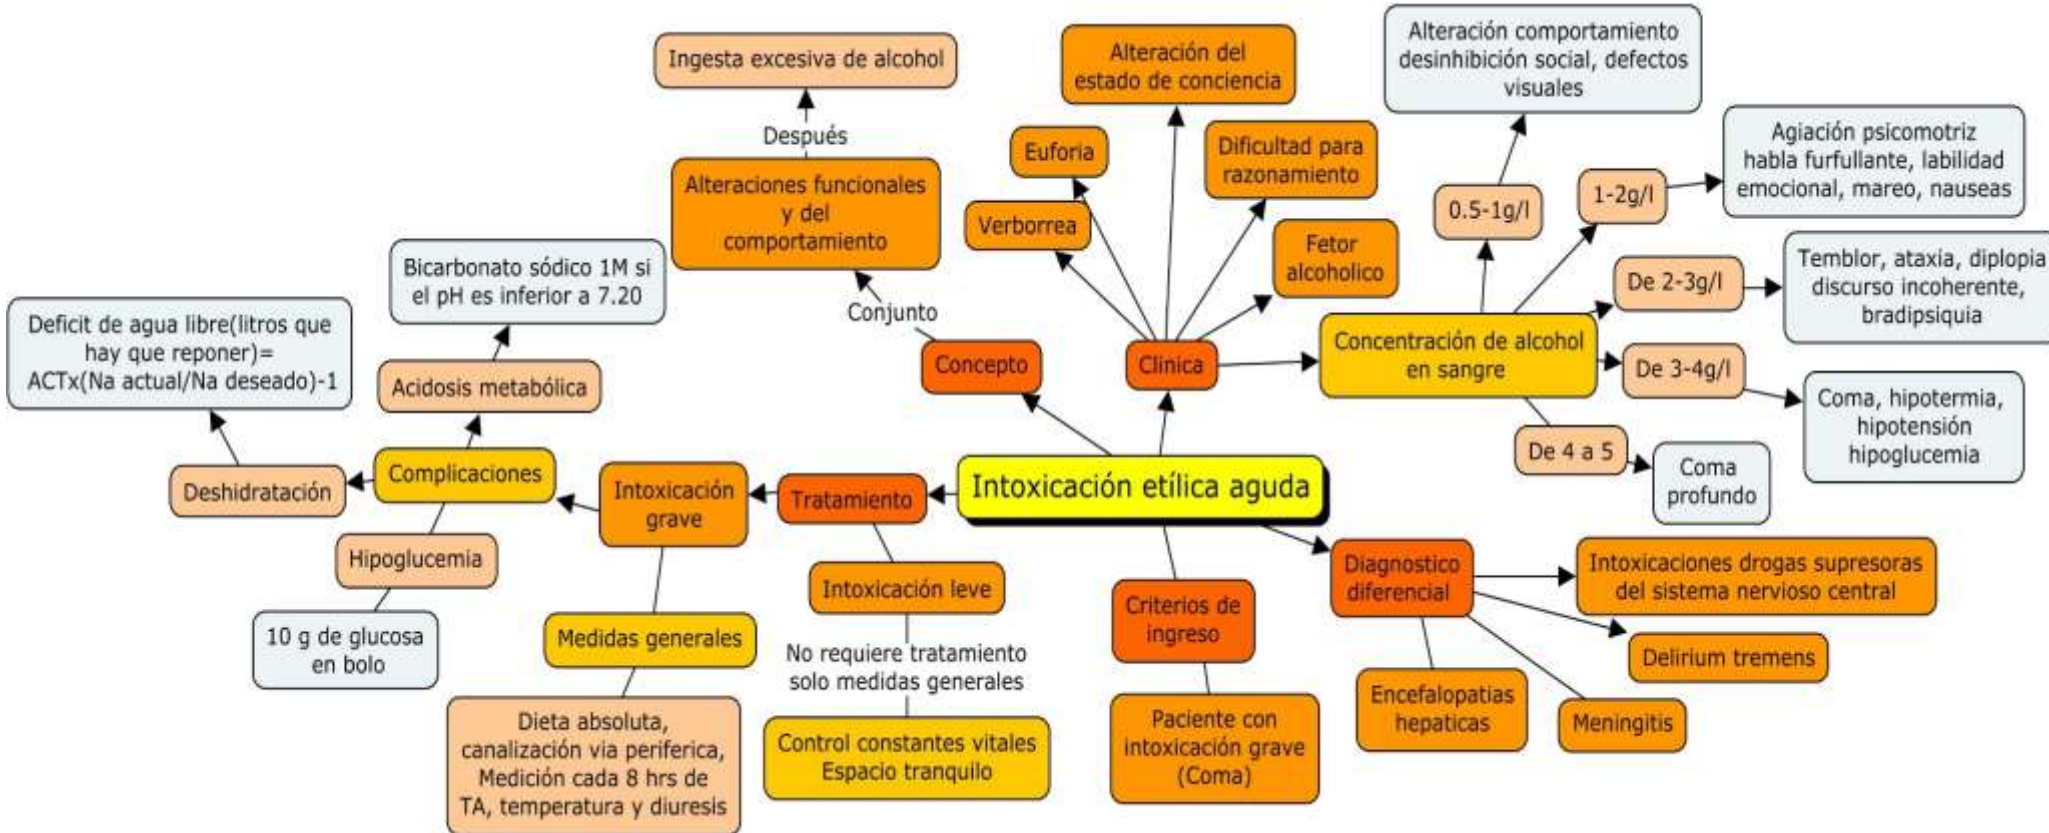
Intoxicación etílica aguda

Concepto

Conjunto

Alteraciones funcionales y del comportamiento

Después

Ingesta excesiva de alcohol

Clinica

Euforia

Verborrea

Alteración del estado de conciencia

Dificultad para razonamiento

Fetor alcoholico

Concentración de alcohol en sangre

0.5-1g/l

Alteración comportamiento desinhibición social, defectos visuales

1-2g/l

Agiación psicomotriz habla furfullante, labilidad emocional, mareo, nauseas

De 2-3g/l

Temblor, ataxia, diplopia discurso incoherente, bradipsiquia

De 3-4g/l

Coma, hipotermia, hipotensión hipoglucemia

De 4 a 5

Coma profundo

Diagnostico diferencial

Intoxicaciones drogas supresoras del sistema nervioso central

Delirium tremens

Meningitis

Encefalopatias hepaticas

Criterios de ingreso

Paciente con intoxicación grave (Coma)

Tratamiento

Intoxicación leve

No requiere tratamiento solo medidas generales

Control constantes vitales Espacio tranquilo

Intoxicación grave

Medidas generales

Dieta absoluta, canalización via periferica, Medición cada 8 hrs de TA, temperatura y diuresis

Complicaciones

Acidosis metabólica

Bicarbonato sódico 1M si el pH es inferior a 7.20

Deshidratación

Deficit de agua libre(litros que hay que reponer)= ACTx(Na actual/Na deseado)-1

Hipoglucemia

10 g de glucosa en bolo